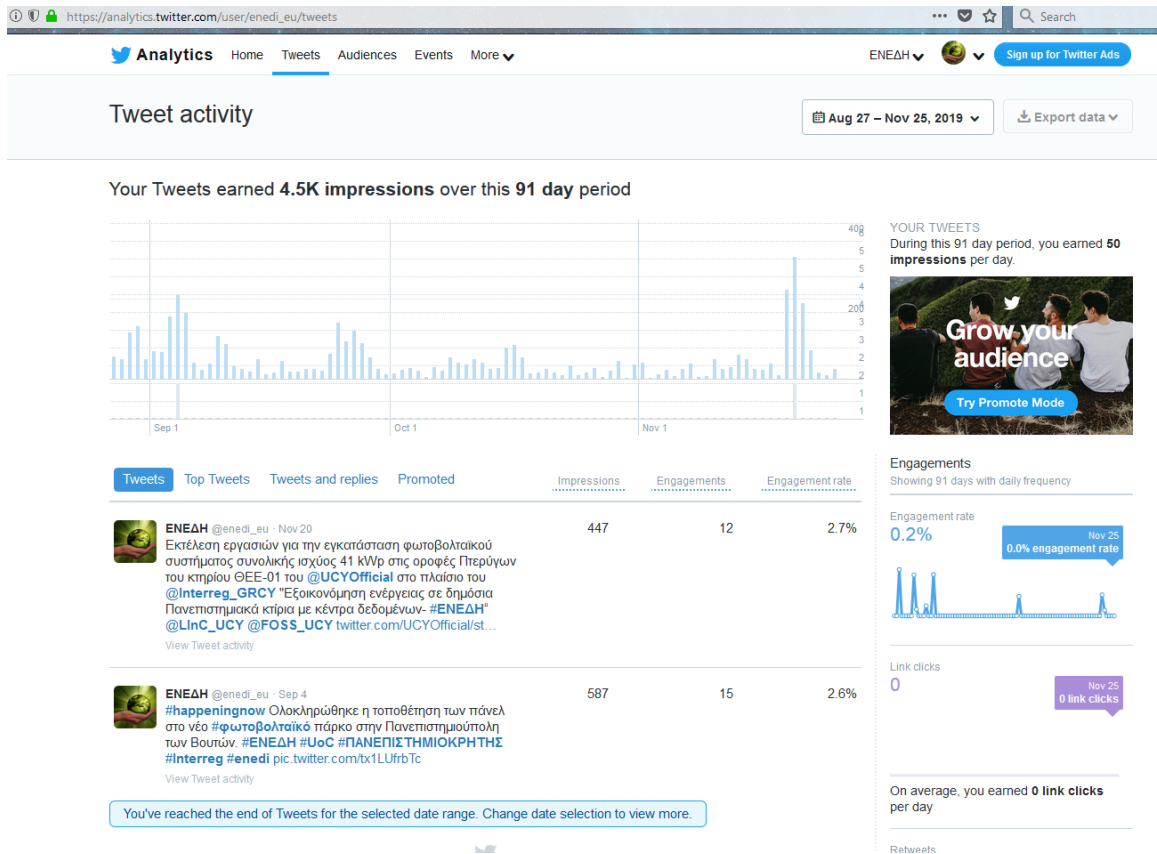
https://analytics.twitter.com/user/enedi_eu/tweets

Search

Analytics Home Tweets Audiences Events More

ΕΝΕΔΗ

Sign up for Twitter Ads

Tweet activity

Aug 27 – Nov 25, 2019

Export data

Your Tweets earned **4.5K impressions** over this **91 day** period

400
200

Sep 1
Oct 1
Nov 1

YOUR TWEETS
During this 91 day period, you earned **50 impressions** per day.

Grow your audience

Try Promote Mode

Tweets Top Tweets Tweets and replies Promoted

Impressions Engagements Engagement rate

ΕΝΕΔΗ @enedi_eu · Nov 20
Εκτέλεση εργασιών για την εγκατάσταση φωτοβολταϊκού συστήματος συνολικής ισχύος 41 kWp στις οροφές Περύγων του κτηρίου ΘΕΕ-01 του @UCYOfficial στο πλαίσιο του @Interreg_GRCY "Εξοικονόμηση ενέργειας σε δημόσια Πανεπιστημιακά κτίρια με κέντρα δεδομένων- #ΕΝΕΔΗ" @LInC_UCY @FOSS_UCY twitter.com/UCYOfficial/st...
View Tweet activity

447 12 2.7%

ΕΝΕΔΗ @enedi_eu · Sep 4
#happeningnow Ολοκληρώθηκε η τοποθέτηση των πάνελ στο νέο #φωτοβολταϊκό πάρκο στην Πανεπιστημιούπολη των Βουτών. #ΕΝΕΔΗ #UoC #ΠΑΝΕΠΙΣΤΗΜΙΟΚΡΗΤΗΣ #Interreg #enedi pic.twitter.com/tx1LUfrbTc
View Tweet activity

587 15 2.6%

You've reached the end of Tweets for the selected date range. Change date selection to view more.

Engagements
Showing 91 days with daily frequency

Engagement rate
0.2%
Nov 25
0.0% engagement rate

Link clicks
0
Nov 25
0 link clicks

On average, you earned **0 link clicks** per day

Retweets